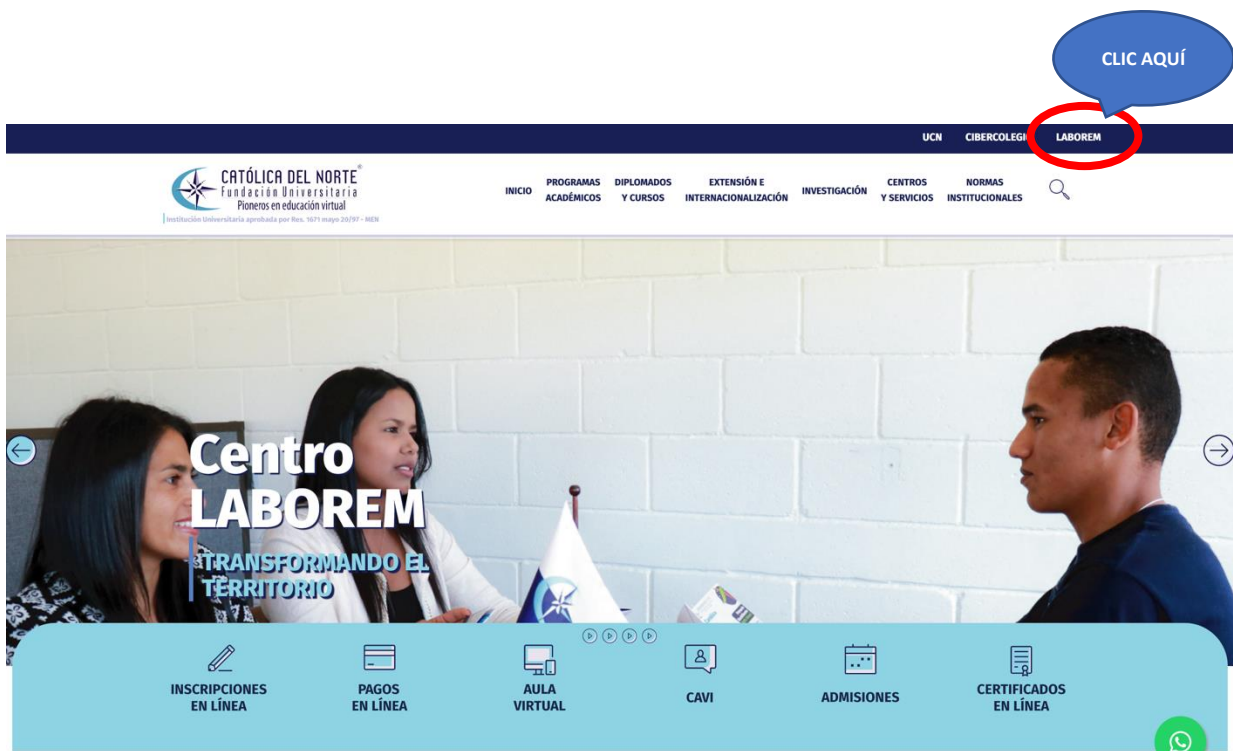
CLIC AQUÍ

UCN CIBERCOLEGI LABOREM

CATÓLICA DEL NORTE
Fundación Universitaria
Pioneros en educación virtual
Institución Universitaria aprobada por Res. 1671 mayo 20/97 - MEN

INICIO PROGRAMAS ACADÉMICOS DIPLOMADOS Y CURSOS EXTENSIÓN E INTERNACIONALIZACIÓN INVESTIGACIÓN CENTROS Y SERVICIOS NORMAS INSTITUCIONALES

Centro LABOREM
TRANSFORMANDO EL TERRITORIO

INSCRIPCIONES EN LÍNEA
PAGOS EN LÍNEA
AULA VIRTUAL
CAVI
ADMISIONES
CERTIFICADOS EN LÍNEA